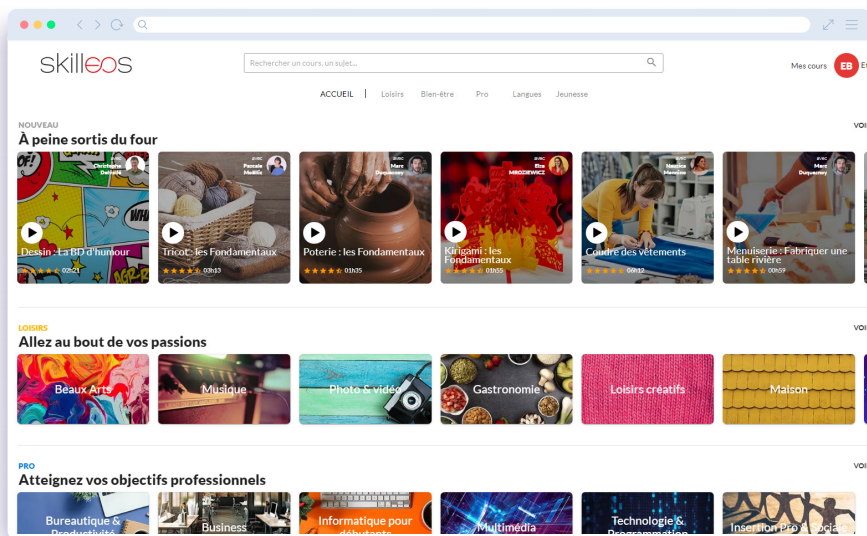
skilleos

Rechercher un cours, un sujet...

Mes cours EB E

ACCUEIL | Loisirs Bien-être Pro Langues Jeunesse

NOUVEAU
À peine sortis du four

VOI

AVEC Christophe Delvallé
Dessin : La BD d'humour
02h21

AVEC Pascale Maillis
Tricot : les Fondamentaux
03h13

AVEC Marc Duquesnoy
Poterie : les Fondamentaux
01h35

AVEC Elza MROZIEWICZ
Kirigami : les Fondamentaux
01h55

AVEC Nastasia Mancino
Coudre des vêtements
06h12

AVEC Marc Duquesnoy
Menuiserie : Fabriquer une table rivière
00h59

LOISIRS
Allez au bout de vos passions

VOI

Beaux Arts
Musique
Photo & vidéo
Gastronomie
Loisirs créatifs
Maison

PRO
Atteignez vos objectifs professionnels

VOI

Bureautique & Productivité
Business
Informatique pour débutants
Multimédia
Technologie & Programmation
Insertion Pro & Sociale